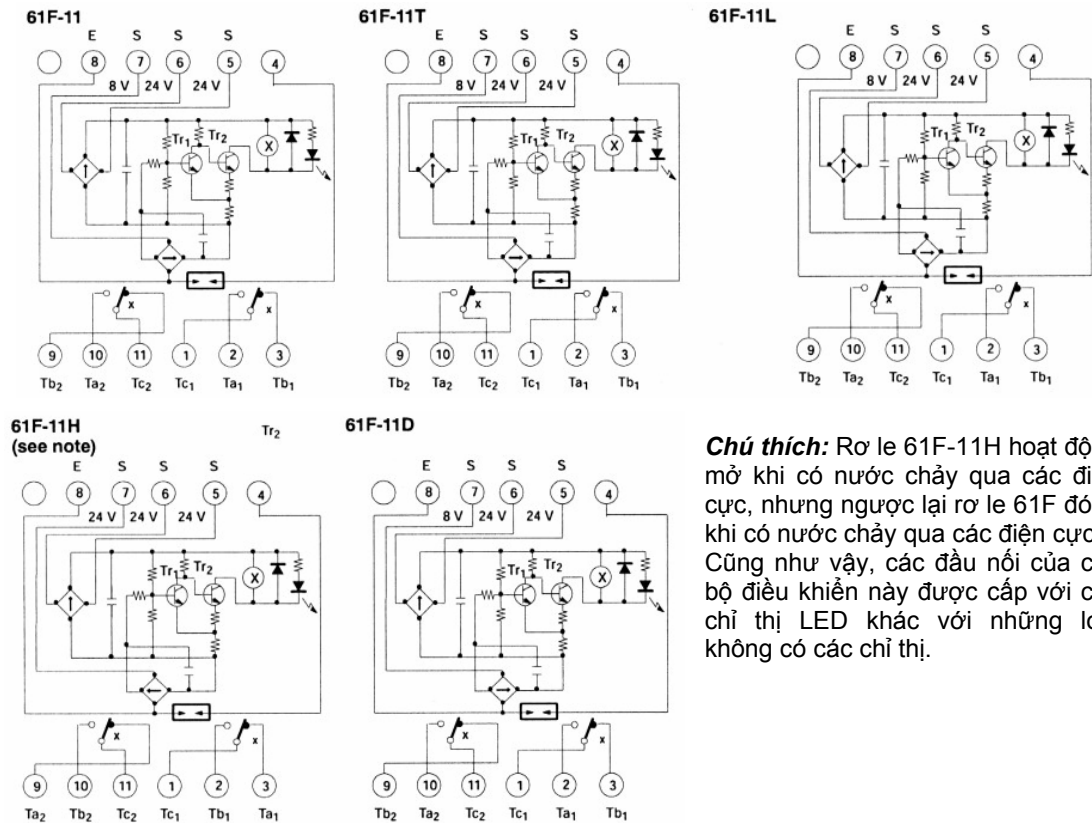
61F-11

E S S S

8 7 6 5 4

8 V 24 V 24 V

Tr$_1$ Tr$_2$

X

9 10 11 1 2 3

Tb$_2$ Ta$_2$ Tc$_2$ Tc$_1$ Ta$_1$ Tb$_1$

61F-11T

E S S S

8 7 6 5 4

8 V 24 V 24 V

Tr$_1$ Tr$_2$

X

9 10 11 1 2 3

Tb$_2$ Ta$_2$ Tc$_2$ Tc$_1$ Ta$_1$ Tb$_1$

61F-11L

E S S S

8 7 6 5 4

8 V 24 V 24 V

Tr$_1$ Tr$_2$

X

9 10 11 1 2 3

Tb$_2$ Ta$_2$ Tc$_2$ Tc$_1$ Ta$_1$ Tb$_1$

61F-11H
(see note)

Tr$_2$

E S S S

8 7 6 5 4

24 V 24 V 24 V

Tr$_1$ Tr$_2$

X

9 10 11 1 2 3

Ta$_2$ Tb$_2$ Tc$_2$ Tc$_1$ Tb$_1$ Ta$_1$

61F-11D

E S S S

8 7 6 5 4

8 V 24 V 24 V

Tr$_1$ Tr$_2$

X

9 10 11 1 2 3

Tb$_2$ Ta$_2$ Tc$_2$ Tc$_1$ Ta$_1$ Tb$_1$

Chú thích: Rơ le 61F-11H hoạt độ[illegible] mở khi có nước chảy qua các đi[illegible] cực, nhưng ngược lại rơ le 61F đó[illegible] khi có nước chảy qua các điện cực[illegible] Cũng như vậy, các đầu nối của c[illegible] bộ điều khiển này được cấp với c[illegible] chỉ thị LED khác với những lo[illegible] không có các chỉ thị.